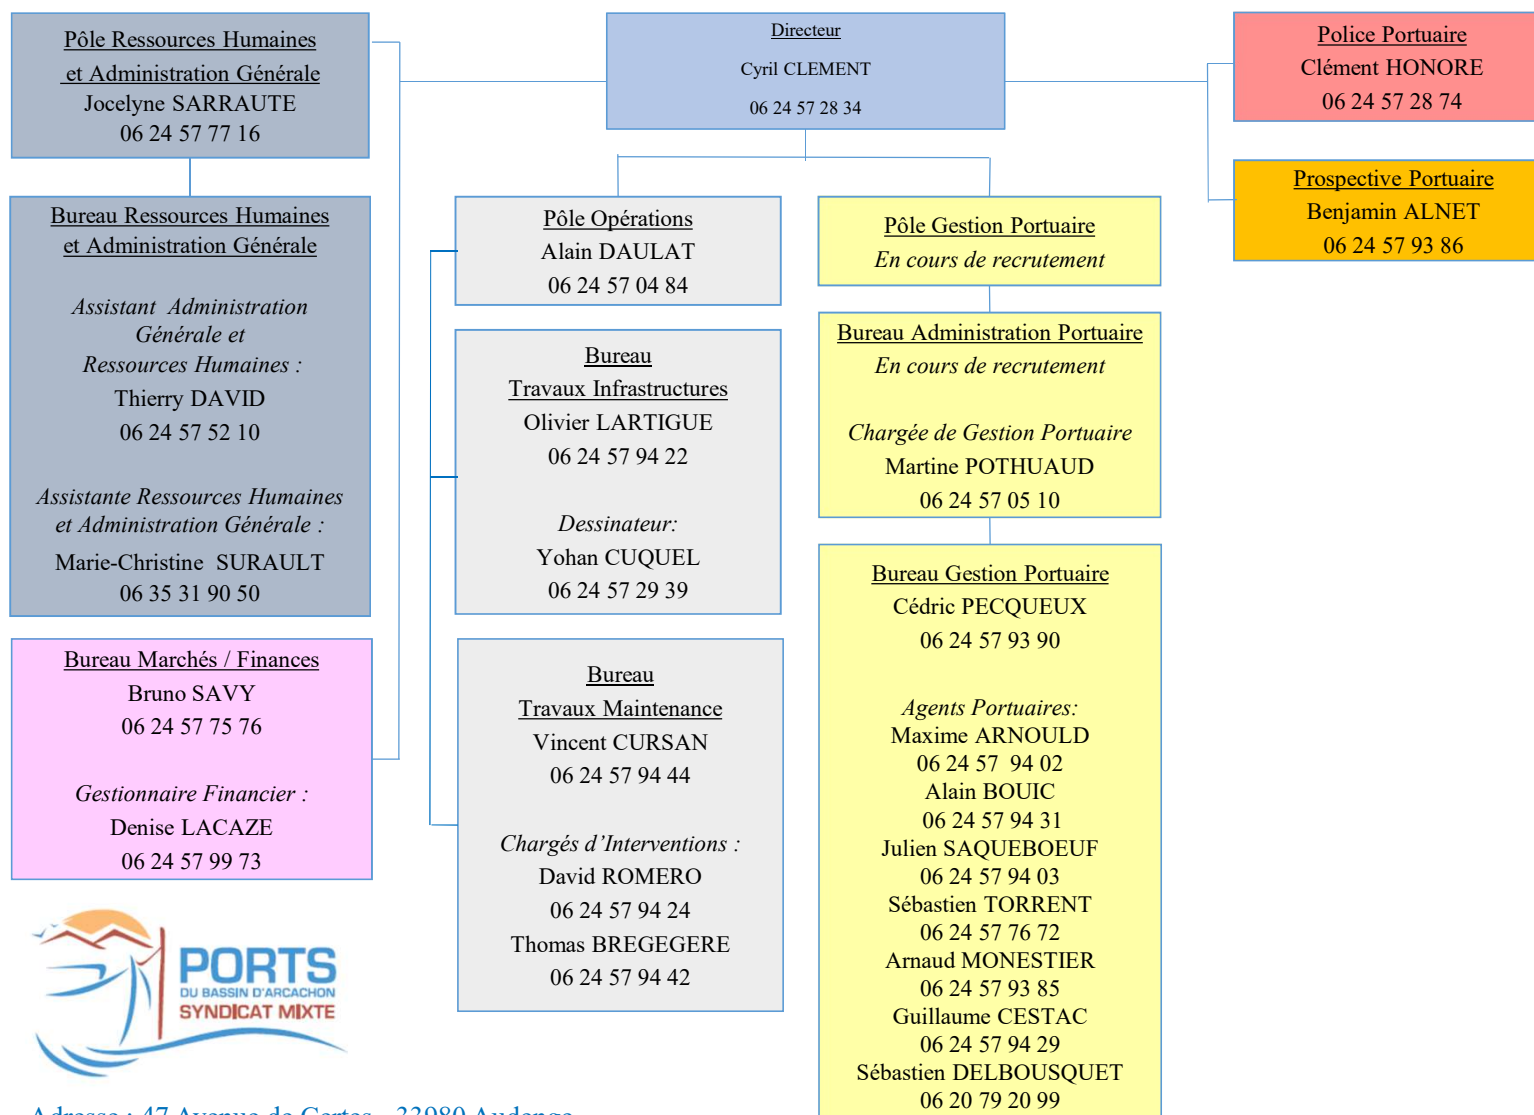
Directeur
Cyril CLEMENT
06 24 57 28 34

Pôle Ressources Humaines et Administration Générale
Jocelyne SARRAUTE
06 24 57 77 16

Bureau Ressources Humaines et Administration Générale

Assistant Administration Générale et Ressources Humaines :
Thierry DAVID
06 24 57 52 10

Assistante Ressources Humaines et Administration Générale :
Marie-Christine SURAULT
06 35 31 90 50

Bureau Marchés / Finances
Bruno SAVY
06 24 57 75 76

Gestionnaire Financier :
Denise LACAZE
06 24 57 99 73

PORTS
DU BASSIN D'ARCACHON
SYNDICAT MIXTE

Pôle Opérations
Alain DAULAT
06 24 57 04 84

Bureau
Travaux Infrastructures
Olivier LARTIGUE
06 24 57 94 22

Dessinateur:
Yohan CUQUEL
06 24 57 29 39

Bureau
Travaux Maintenance
Vincent CURSAN
06 24 57 94 44

Chargés d'Interventions :
David ROMERO
06 24 57 94 24
Thomas BREGEGERE
06 24 57 94 42

Pôle Gestion Portuaire
En cours de recrutement

Bureau Administration Portuaire
En cours de recrutement

Chargée de Gestion Portuaire
Martine POTHUAUD
06 24 57 05 10

Bureau Gestion Portuaire
Cédric PECQUEUX
06 24 57 93 90

Agents Portuaires:
Maxime ARNOULD
06 24 57 94 02
Alain BOUIC
06 24 57 94 31
Julien SAQUEBOEUF
06 24 57 94 03
Sébastien TORRENT
06 24 57 76 72
Arnaud MONESTIER
06 24 57 93 85
Guillaume CESTAC
06 24 57 94 29
Sébastien DELBOUSQUET
06 20 79 20 99

Police Portuaire
Clément HONORE
06 24 57 28 74

Prospective Portuaire
Benjamin ALNET
06 24 57 93 86

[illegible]